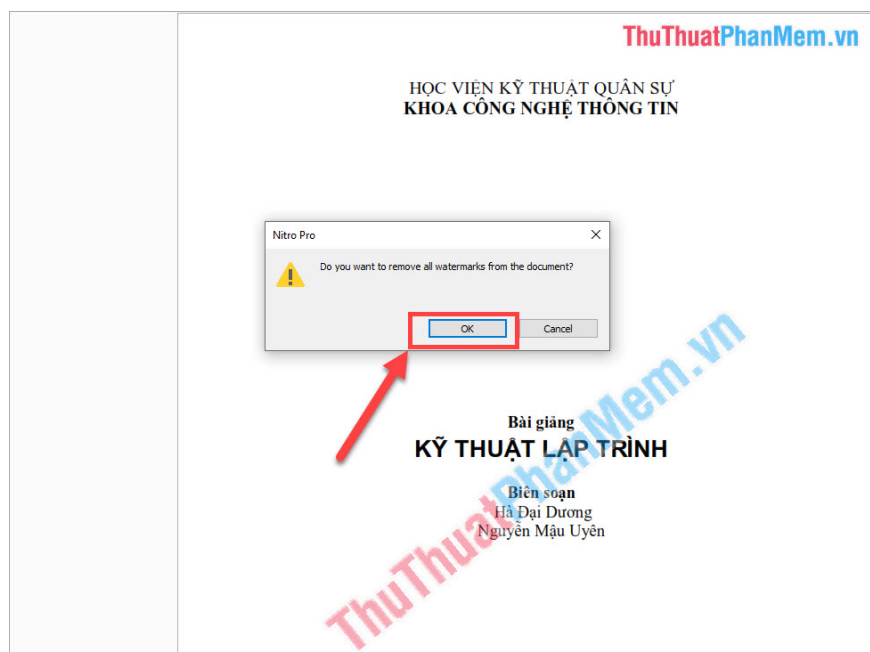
ThuThuatPhanMem.vn

HỌC VIỆN KỸ THUẬT QUÂN SỰ
KHOA CÔNG NGHỆ THÔNG TIN

Nitro Pro
Do you want to remove all watermarks from the document?
OK
Cancel

Bài giảng
KỸ THUẬT LẬP TRÌNH

Biên soạn
Hà Đại Dương
Nguyễn Mậu Uyên

ThuThuatPhanMem.vn